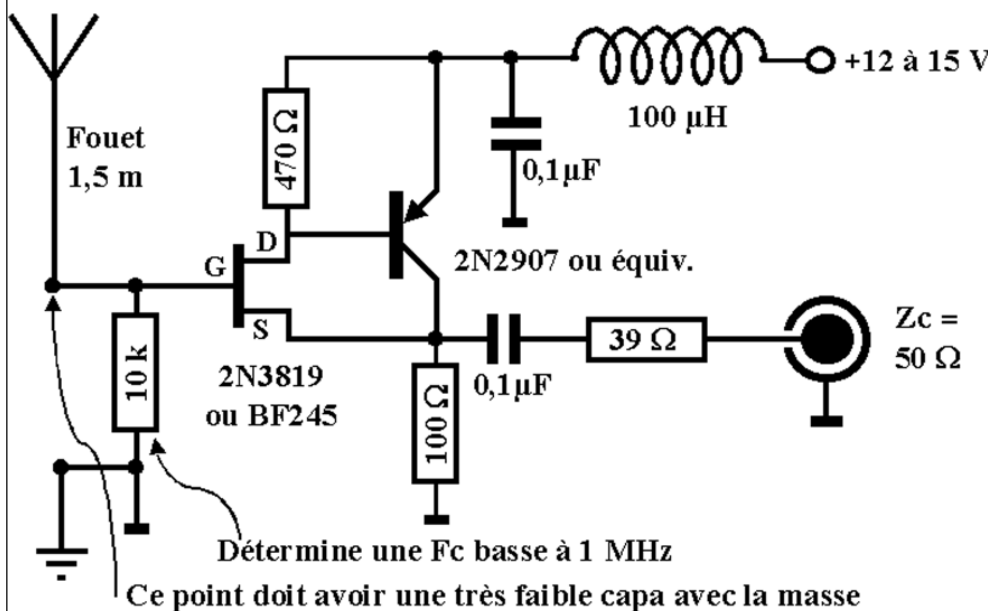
+12 à 15 V

100 µH

Fouet
1,5 m

470 Ω

0,1µF

D

G

2N2907 ou équiv.

S

39 Ω

Zc =
50 Ω

10 k

2N3819
ou BF245

100 Ω

0,1µF

Détermine une Fc basse à 1 MHz

Ce point doit avoir une très faible capa avec la masse